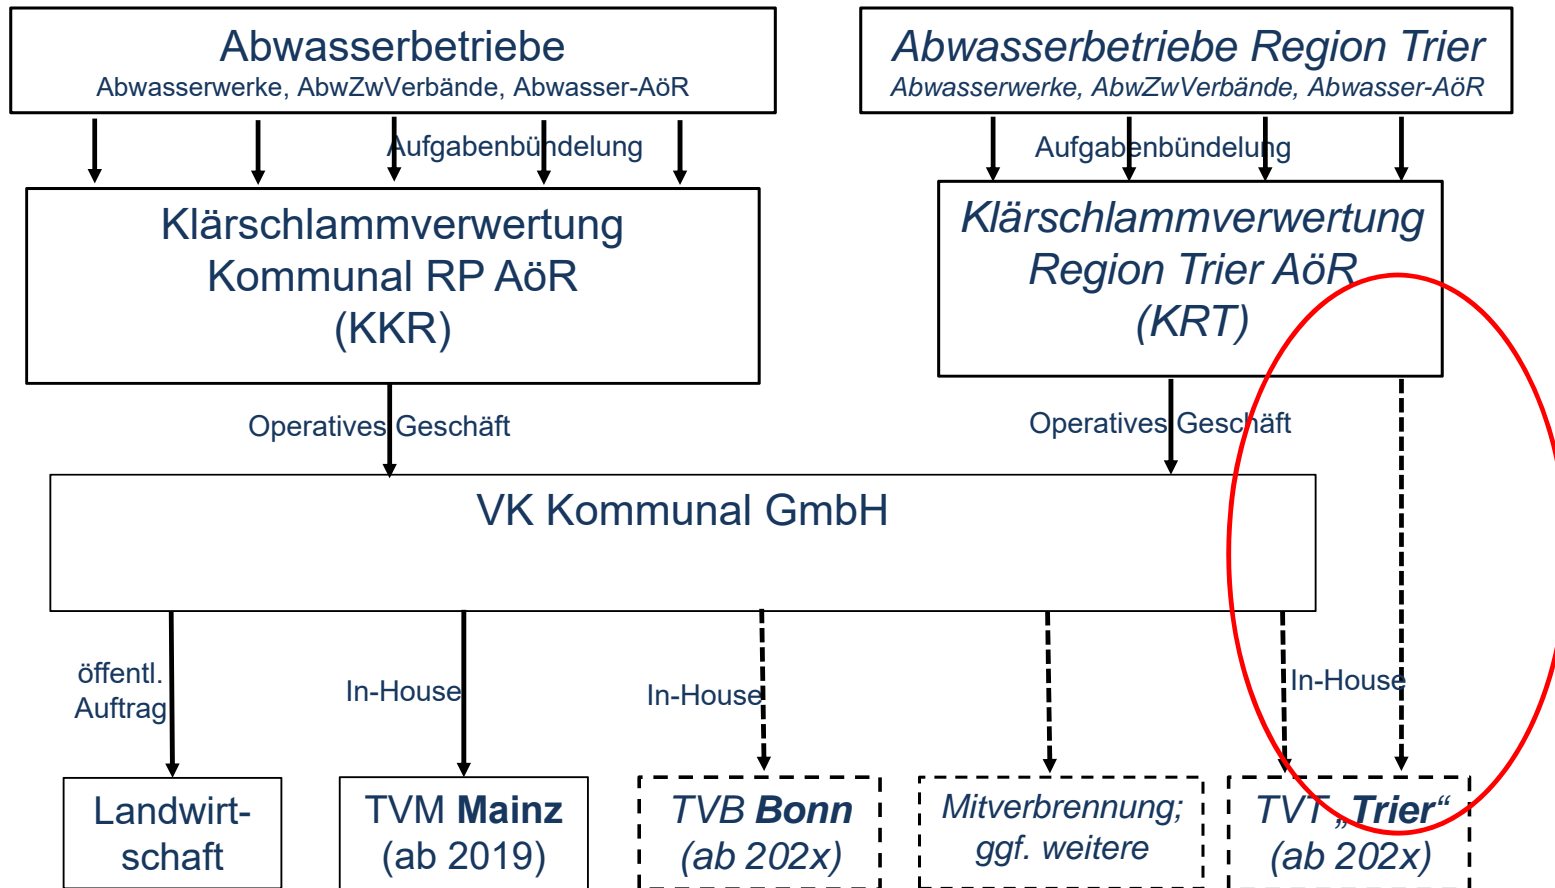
Abwasserbetriebe
Abwasserwerke, AbwZwVerbände, Abwasser-AöR

Abwasserbetriebe Region Trier
Abwasserwerke, AbwZwVerbände, Abwasser-AöR

Aufgabenbündelung

Aufgabenbündelung

Klärschlammverwertung Kommunal RP AöR (KKR)

Klärschlammverwertung Region Trier AöR (KRT)

Operatives Geschäft

Operatives Geschäft

VK Kommunal GmbH

öffentl. Auftrag

In-House

In-House

In-House

Landwirtschaft

TVM **Mainz** (ab 2019)

TVB **Bonn** (ab 202x)

Mitverbrennung; ggf. weitere

TVT „**Trier**“ (ab 202x)